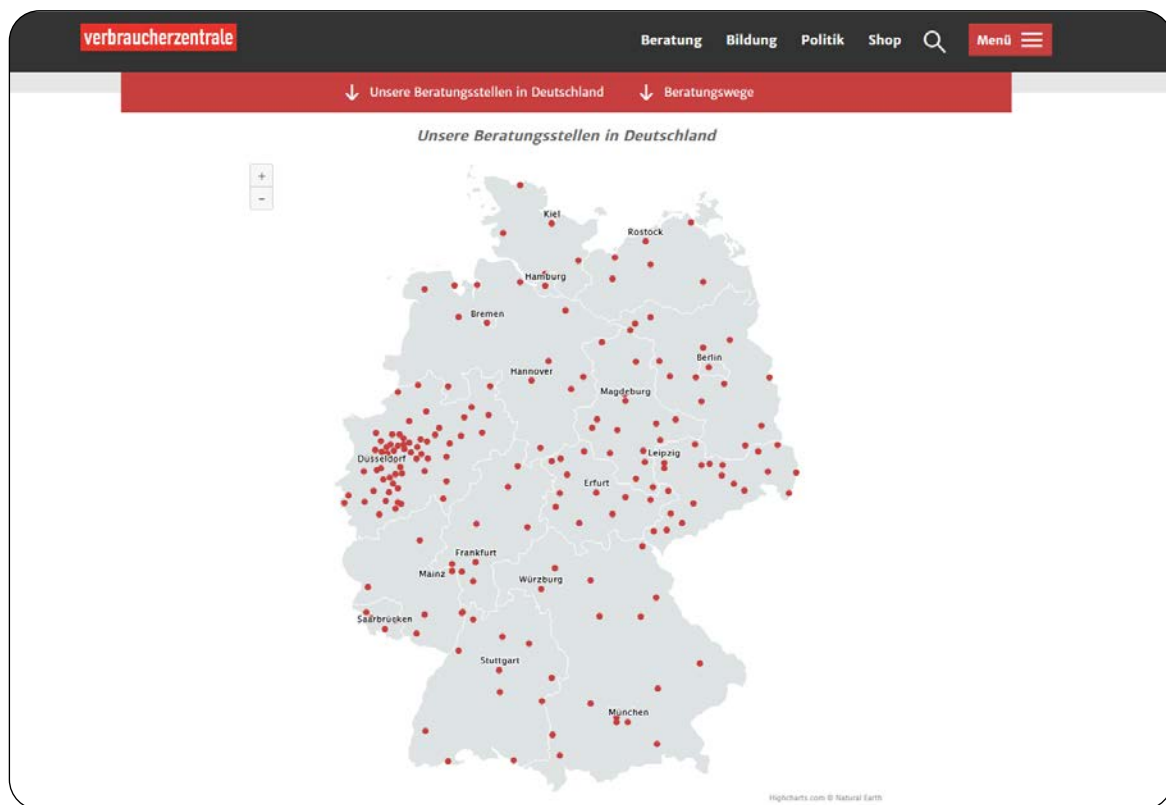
verbraucherzentrale

Beratung Bildung Politik Shop Menü

Unsere Beratungsstellen in Deutschland Beratungswege

Unsere Beratungsstellen in Deutschland

+
-

Kiel
Rostock
Hamburg
Bremen
Berlin
Hannover
Magdeburg
Düsseldorf
Leipzig
Erfurt
Frankfurt
Mainz
Würzburg
Saarbrücken
Stuttgart
München

Highcharts.com © Natural Earth